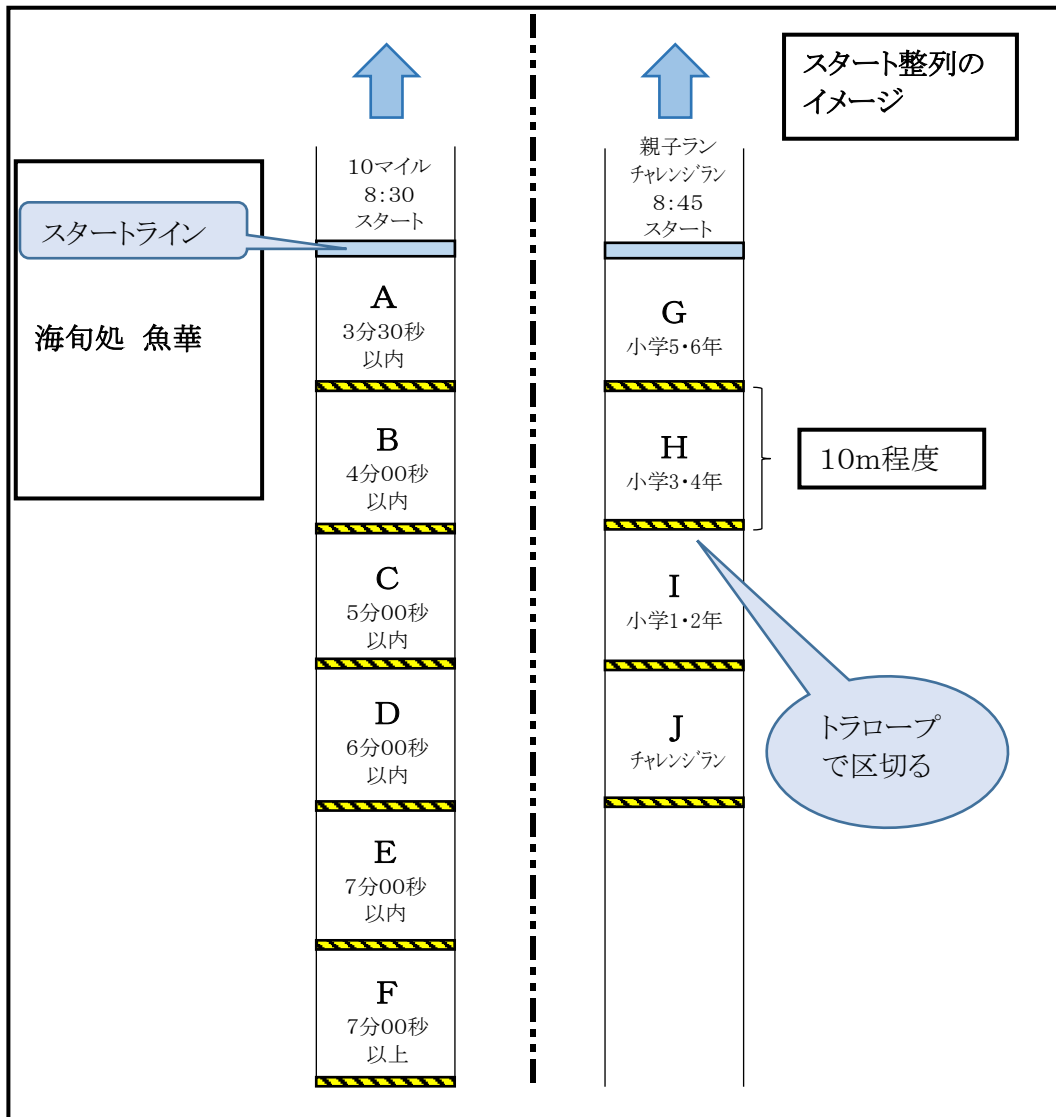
スタート整列のイメージ

海旬処 魚華

スタートライン

10マイル
8:30
スタート

A
3分30秒
以内

B
4分00秒
以内

C
5分00秒
以内

D
6分00秒
以内

E
7分00秒
以内

F
7分00秒
以上

親子ラン
チャレンジラン
8:45
スタート

G
小学5・6年

H
小学3・4年

10m程度

I
小学1・2年

J
チャレンジラン

トラロープで区切る